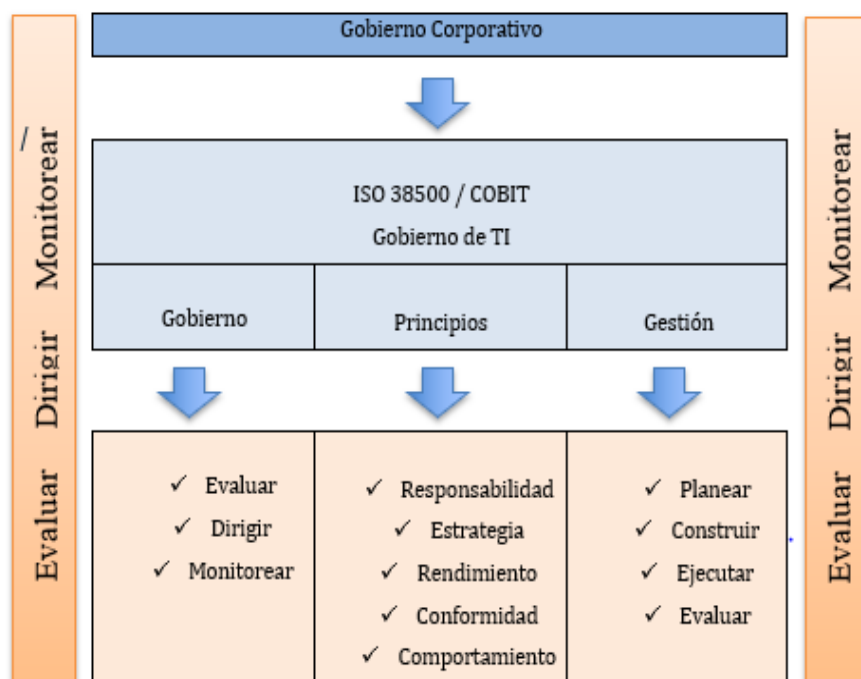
Evaluar Dirigir / Monitorear

Gobierno Corporativo

ISO 38500 / COBIT
Gobierno de TI

| Gobierno | Principios | Gestión |
|---|---|---|
| ✓ Evaluar<br>✓ Dirigir<br>✓ Monitorear | ✓ Responsabilidad<br>✓ Estrategia<br>✓ Rendimiento<br>✓ Conformidad<br>✓ Comportamiento | ✓ Planear<br>✓ Construir<br>✓ Ejecutar<br>✓ Evaluar |

Evaluar Dirigir Monitorear